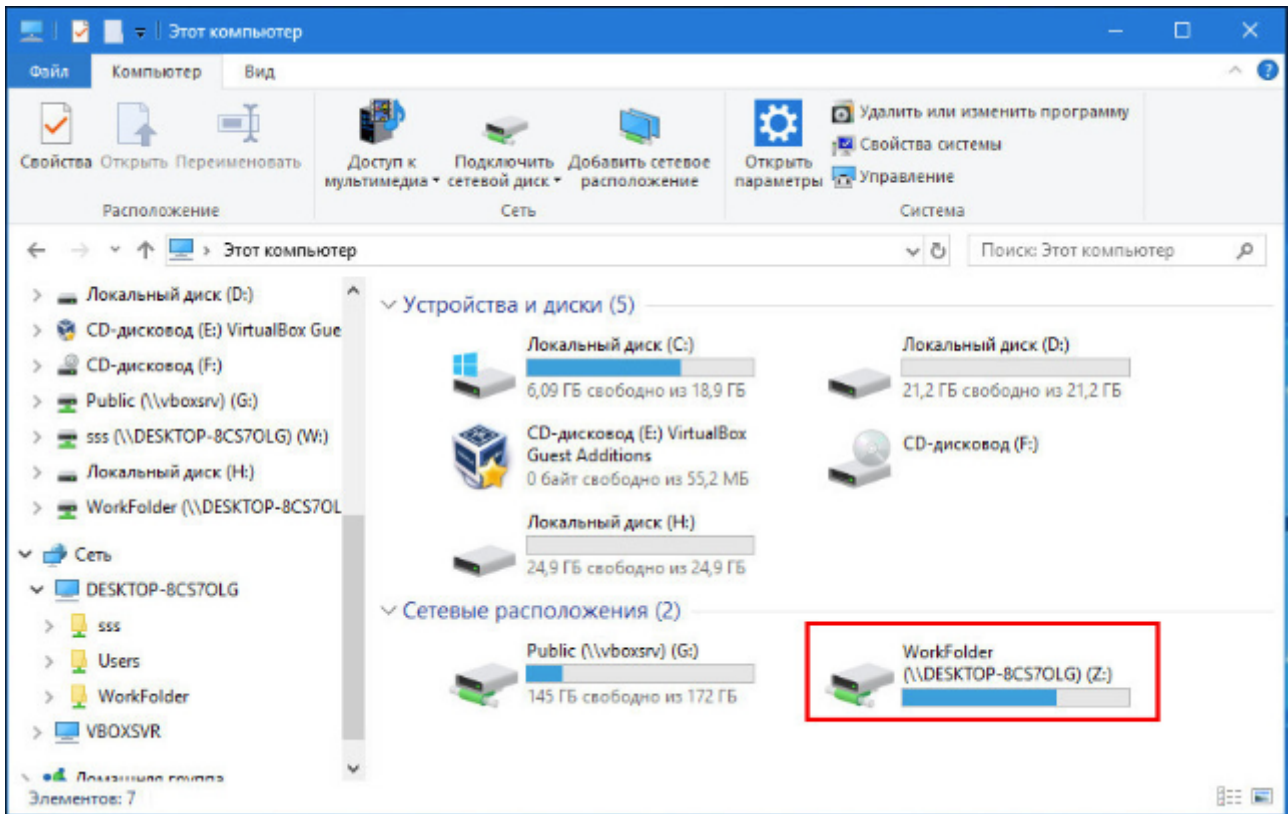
Этот компьютер

Файл Компьютер Вид

Свойства Открыть Переименовать
Расположение

Доступ к мультимедиа Подключить сетевой диск Добавить сетевое расположение
Сеть

Открыть параметры
Удалить или изменить программу
Свойства системы
Управление
Система

Этот компьютер
Поиск: Этот компьютер

Локальный диск (D:)
CD-дисковод (E:) VirtualBox Gue
CD-дисковод (F:)
Public (\\vboxsrv) (G:)
sss (\\DESKTOP-8CS7OLG) (W:)
Локальный диск (H:)
WorkFolder (\\DESKTOP-8CS7OL
Сеть
DESKTOP-8CS7OLG
sss
Users
WorkFolder
VBOXSVR
Домашняя группа

Устройства и диски (5)
Локальный диск (C:)
6,09 ГБ свободно из 18,9 ГБ
Локальный диск (D:)
21,2 ГБ свободно из 21,2 ГБ
CD-дисковод (E:) VirtualBox Guest Additions
0 байт свободно из 55,2 МБ
CD-дисковод (F:)
Локальный диск (H:)
24,9 ГБ свободно из 24,9 ГБ

Сетевые расположения (2)
Public (\\vboxsrv) (G:)
145 ГБ свободно из 172 ГБ
WorkFolder (\\DESKTOP-8CS7OLG) (Z:)

Элементов: 7